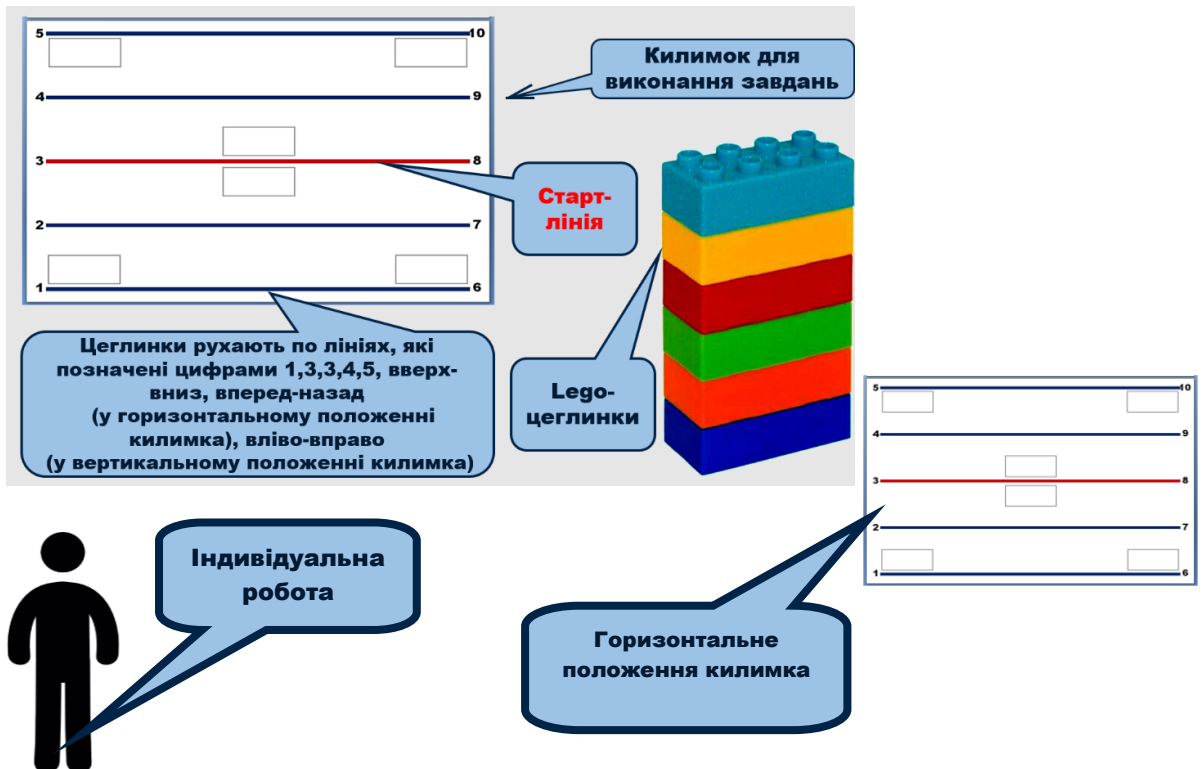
5 10
4 9
3 8
2 7
1 6

Килимок для виконання завдань

Старт-лінія

Цеглинки рухають по лініях, які позначені цифрами 1,3,3,4,5, вверх-вниз, вперед-назад (у горизонтальному положенні килимка), вліво-вправо (у вертикальному положенні килимка)

Lego-цеглинки

5 10
4 9
3 8
2 7
1 6

Індивідуальна робота

Горизонтальне положення килимка